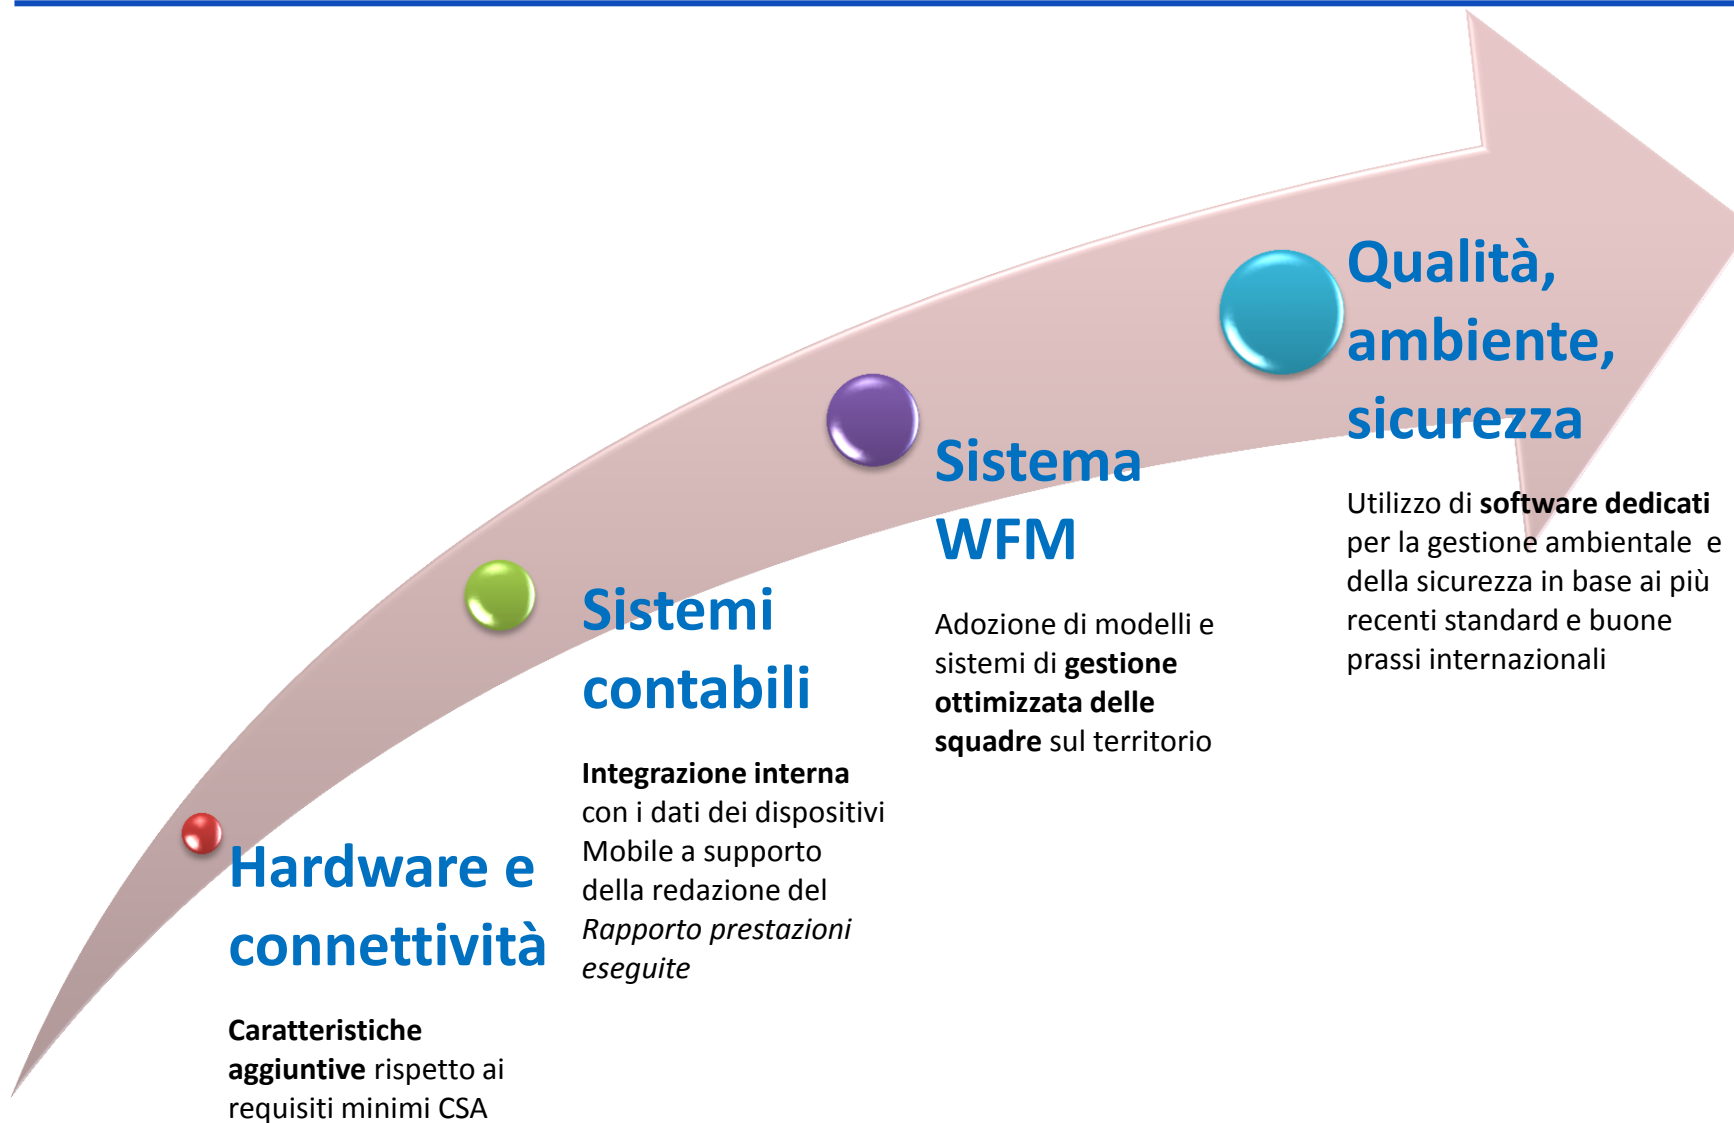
Hardware e connettività

Caratteristiche aggiuntive rispetto ai requisiti minimi CSA

Sistemi contabili

Integrazione interna con i dati dei dispositivi Mobile a supporto della redazione del Rapporto prestazioni eseguite

Sistema WFM

Adozione di modelli e sistemi di gestione ottimizzata delle squadre sul territorio

Qualità, ambiente, sicurezza

Utilizzo di software dedicati per la gestione ambientale e della sicurezza in base ai più recenti standard e buone prassi internazionali